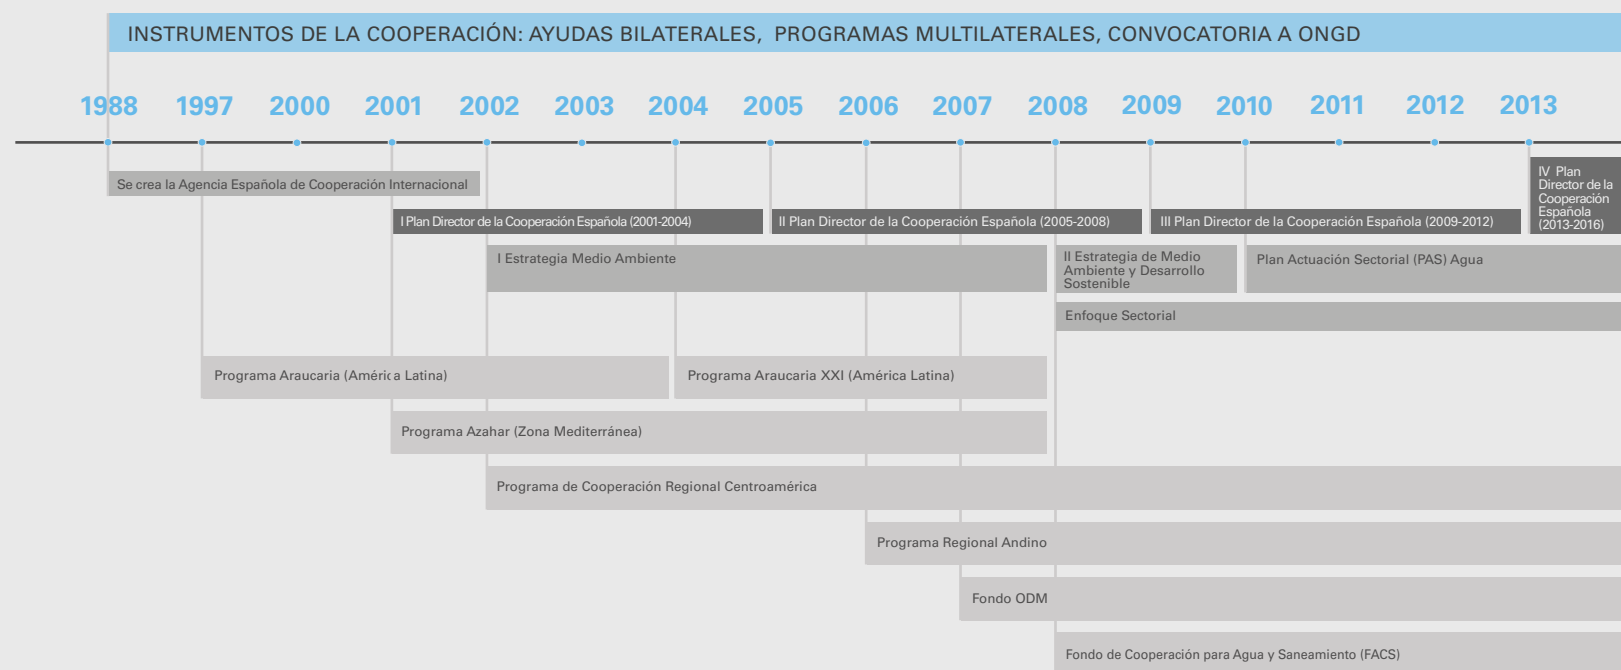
INSTRUMENTOS DE LA COOPERACIÓN: AYUDAS BILATERALES, PROGRAMAS MULTILATERALES, CONVOCATORIA A ONGD

1988 1997 2000 2001 2002 2003 2004 2005 2006 2007 2008 2009 2010 2011 2012 2013

Se crea la Agencia Española de Cooperación Internacional

I Plan Director de la Cooperación Española (2001-2004)

II Plan Director de la Cooperación Española (2005-2008)

III Plan Director de la Cooperación Española (2009-2012)

IV Plan Director de la Cooperación Española (2013-2016)

I Estrategia Medio Ambiente

II Estrategia de Medio Ambiente y Desarrollo Sostenible

Plan Actuación Sectorial (PAS) Agua

Enfoque Sectorial

Programa Araucaria (América Latina)

Programa Araucaria XXI (América Latina)

Programa Azahar (Zona Mediterránea)

Programa de Cooperación Regional Centroamérica

Programa Regional Andino

Fondo ODM

Fondo de Cooperación para Agua y Saneamiento (FACS)